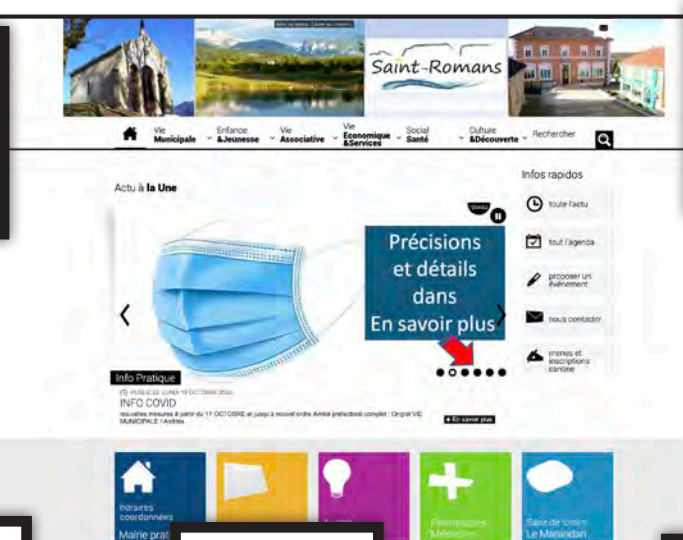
Saint-Romans

Vie Municipale
Enfance &Jeunesse
Vie Associative
Vie Économique &Services
Social Santé
Culture &Découverte
Recherche

Actu à la Une

Infos rapidos

Précisions et détails dans En savoir plus

toute l'actu
tout l'agenda
proposer un événement
nous contacter
menus et inscriptions cantine

Info Pratique
PUBLIÉ LE LUNDI 19 OCTOBRE 2020
INFO COVID
nouvelles mesures à partir du 17 OCTOBRE et jusqu'à nouvel ordre Arrêté préfectoral complet : Onglet VIE MUNICIPALE / Arrêtés

+ En savoir plus

horaires coordonnées
Mairie prat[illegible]

Pharmacies Médecins

Salle de Vision Le Marandan